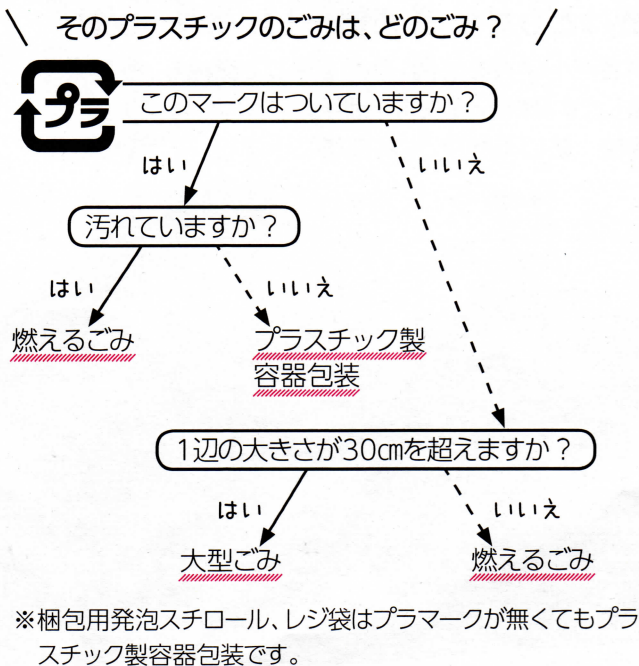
＼ そのプラスチックのごみは、どのごみ？ ／

プラ

このマークはついていますか？

はい

いいえ

汚れていますか？

はい

いいえ

燃えるごみ

プラスチック製容器包装

1辺の大きさが30㎝を超えますか？

はい

いいえ

大型ごみ

燃えるごみ

※梱包用発泡スチロール、レジ袋はプラマークが無くてもプラスチック製容器包装です。